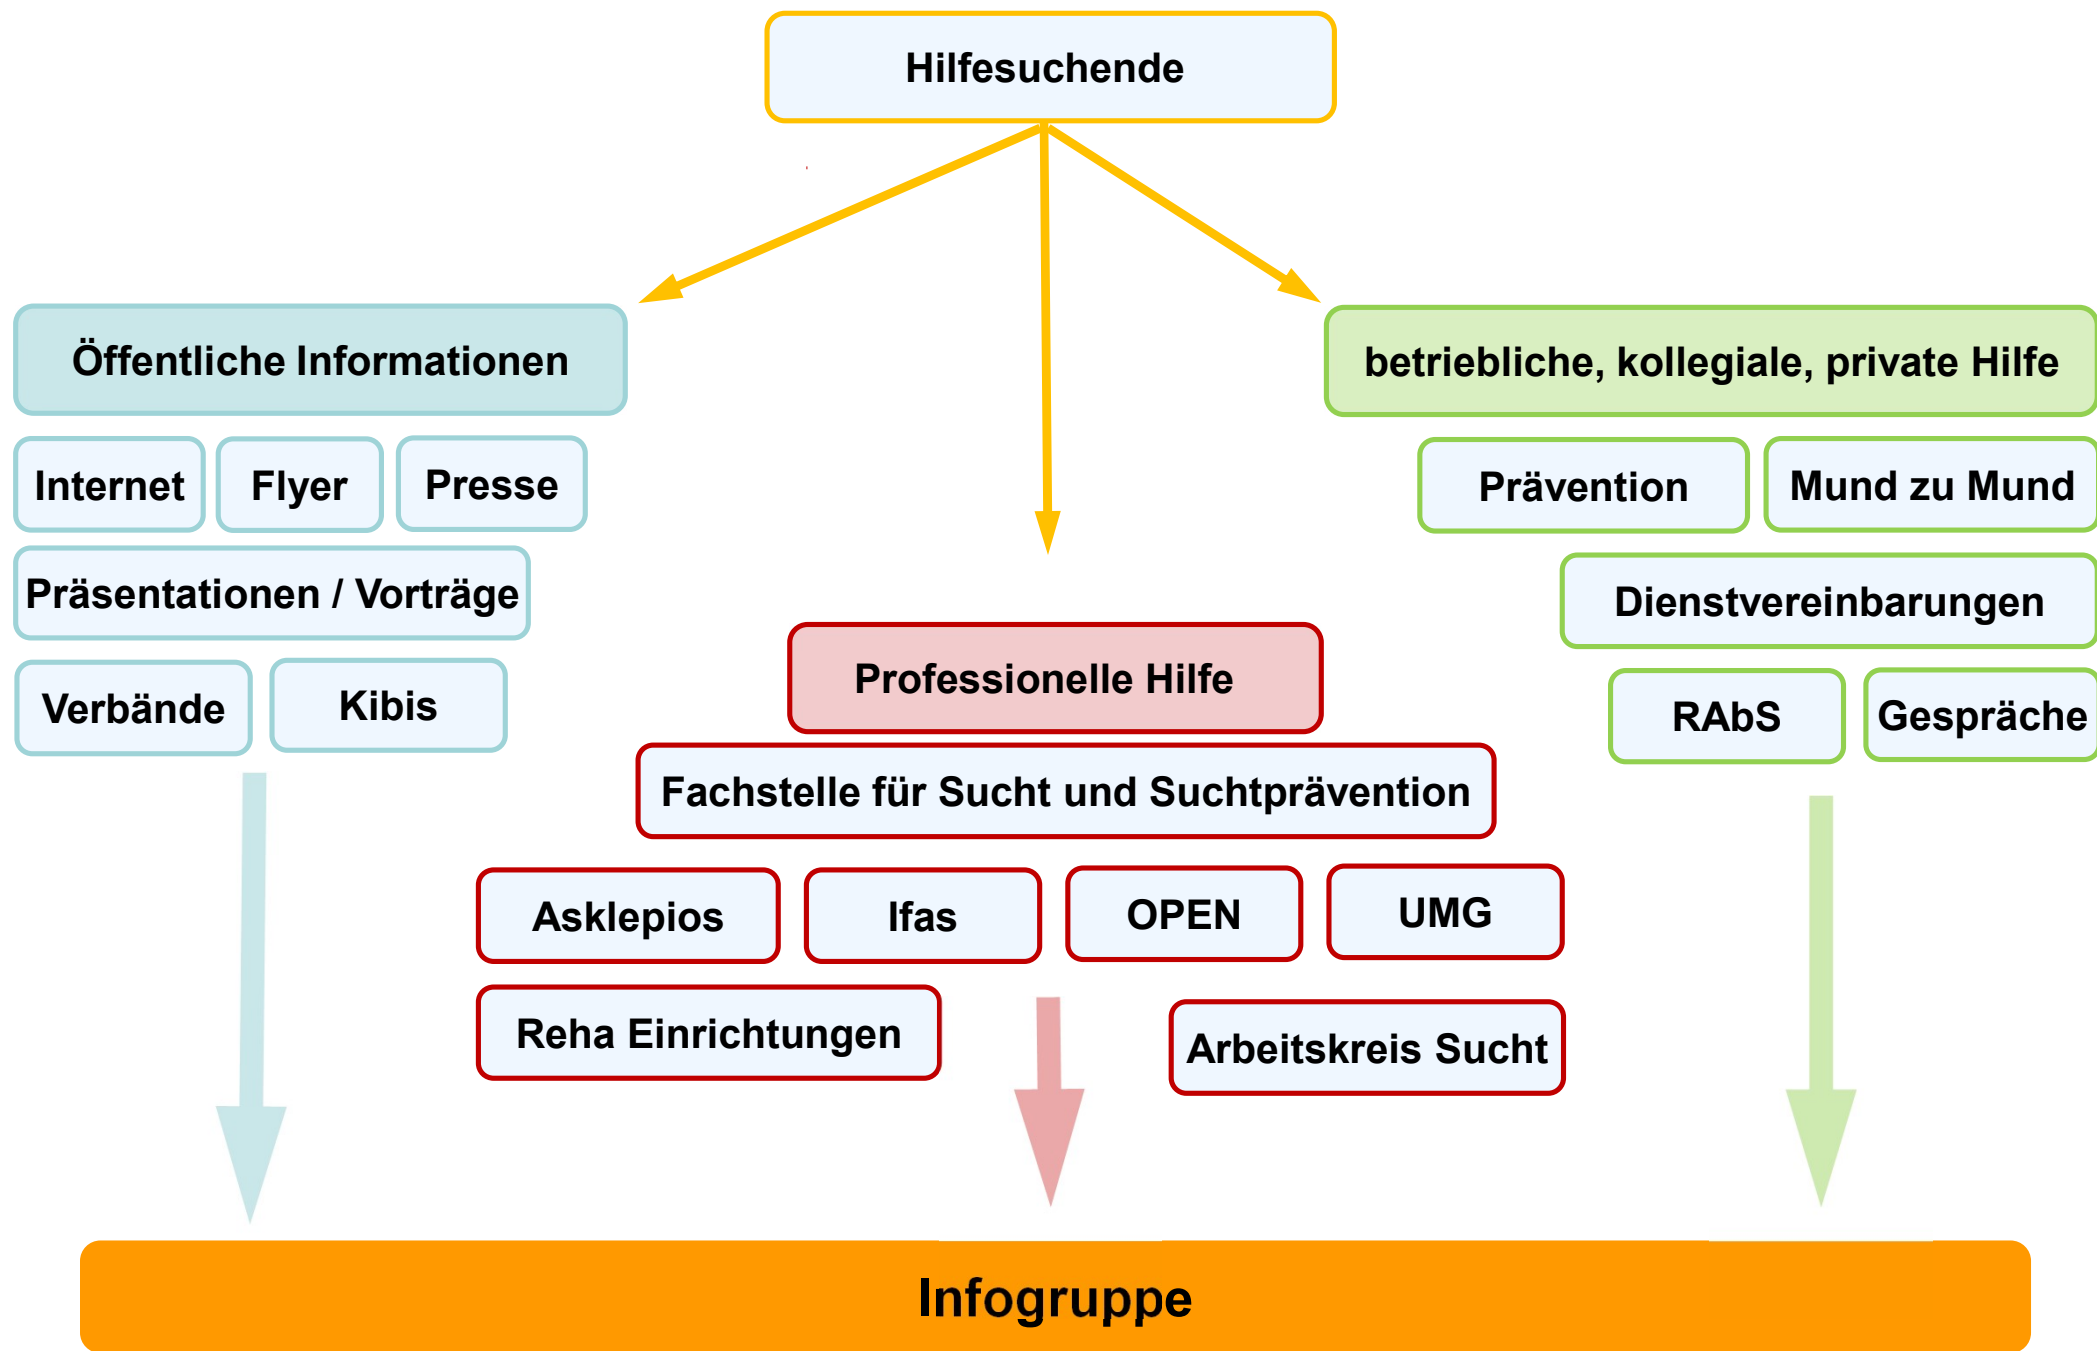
Hilfesuchende

Öffentliche Informationen

Internet

Flyer

Presse

Präsentationen / Vorträge

Verbände

Kibis

Professionelle Hilfe

Fachstelle für Sucht und Suchtprävention

Asklepios

Ifas

OPEN

UMG

Reha Einrichtungen

Arbeitskreis Sucht

betriebliche, kollegiale, private Hilfe

Prävention

Mund zu Mund

Dienstvereinbarungen

RAbS

Gespräche

Infogruppe